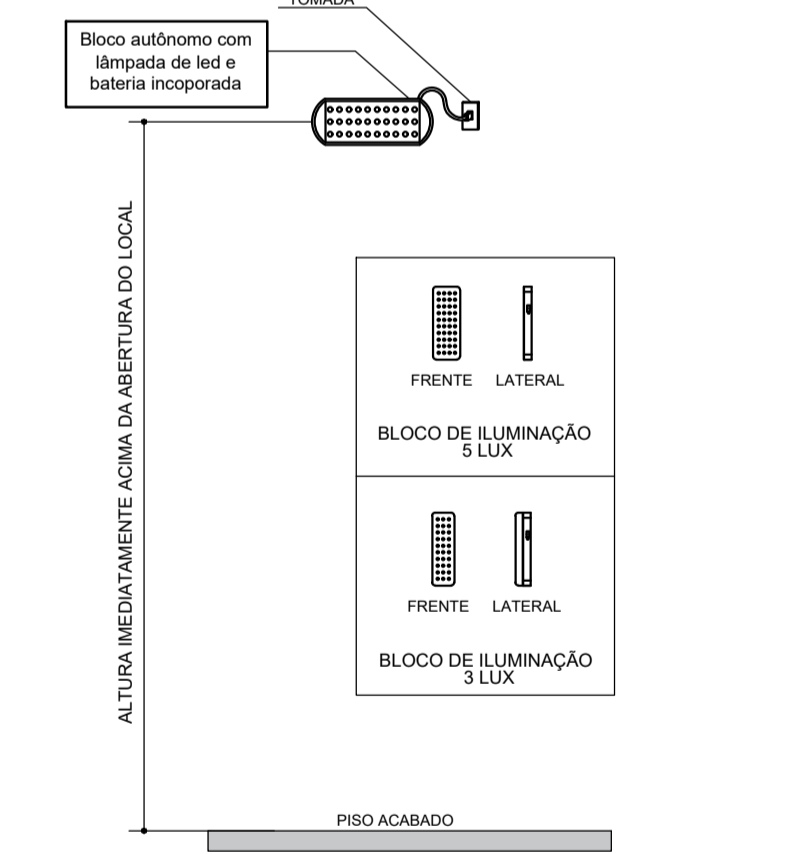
TOMADA

Bloco autônomo com lâmpada de led e bateria incoporada

ALTURA IMEDIATAMENTE ACIMA DA ABERTURA DO LOCAL

FRENTE LATERAL

BLOCO DE ILUMINAÇÃO 5 LUX

FRENTE LATERAL

BLOCO DE ILUMINAÇÃO 3 LUX

PISO ACABADO